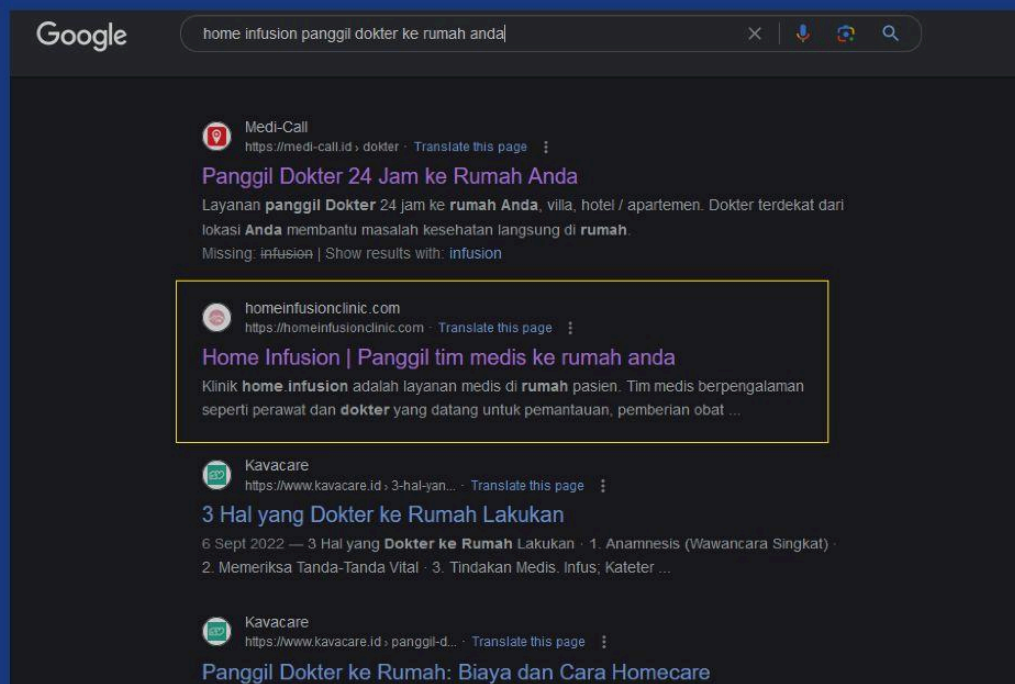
Google

home infusion panggil dokter ke rumah anda

Medi-Call
https://medi-call.id › dokter · Translate this page

Panggil Dokter 24 Jam ke Rumah Anda

Layanan panggil Dokter 24 jam ke rumah Anda, villa, hotel / apartemen. Dokter terdekat dari lokasi Anda membantu masalah kesehatan langsung di rumah.

Missing: infusion | Show results with: infusion

homeinfusionclinic.com
https://homeinfusionclinic.com · Translate this page

Home Infusion | Panggil tim medis ke rumah anda

Klinik home infusion adalah layanan medis di rumah pasien. Tim medis berpengalaman seperti perawat dan dokter yang datang untuk pemantauan, pemberian obat ...

Kavacare
https://www.kavacare.id › 3-hal-yan... · Translate this page

3 Hal yang Dokter ke Rumah Lakukan

6 Sept 2022 — 3 Hal yang Dokter ke Rumah Lakukan · 1. Anamnesis (Wawancara Singkat) · 2. Memeriksa Tanda-Tanda Vital · 3. Tindakan Medis. Infus; Kateter ...

Kavacare
https://www.kavacare.id › panggil-d... · Translate this page

Panggil Dokter ke Rumah: Biaya dan Cara Homecare